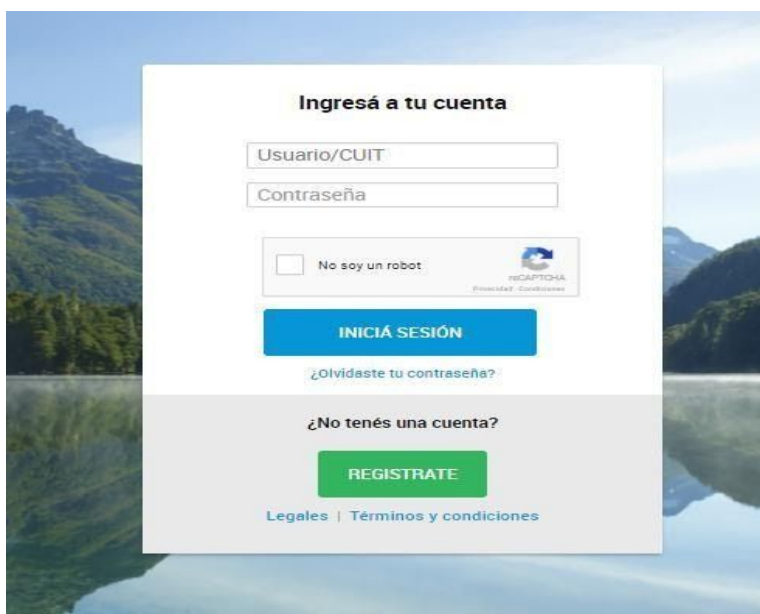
Ingresá a tu cuenta

Usuario/CUIT

Contraseña

No soy un robot

reCAPTCHA
Privacidad - Condiciones

INICIÁ SESIÓN

¿Olvidaste tu contraseña?

¿No tenés una cuenta?

REGISTRATE

Legales | Términos y condiciones